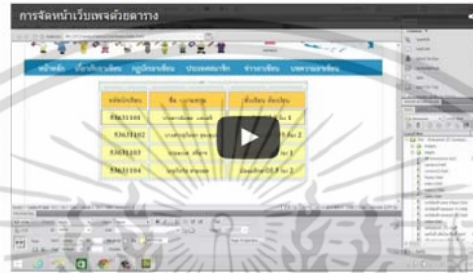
การจัดหน้าเว็บเพจด้วยตาราง

หน้าหลัก ข้อมูลนักเรียน ปฏิทินการเรียน ประมวลรายวิชา ข่าวสารกิจกรรม บทความน่าสนใจ

| รหัสนักเรียน | ชื่อ - นามสกุล | ชั้นเรียน / ห้องเรียน |
|---|---|---|
| 53631101 | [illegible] | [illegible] ห้อง 2 |
| 53631102 | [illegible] | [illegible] ห้อง 2 |
| 53631103 | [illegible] | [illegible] ห้อง 2 |
| 53631104 | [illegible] | มัธยมศึกษาปีที่ 5 ห้อง 2 |